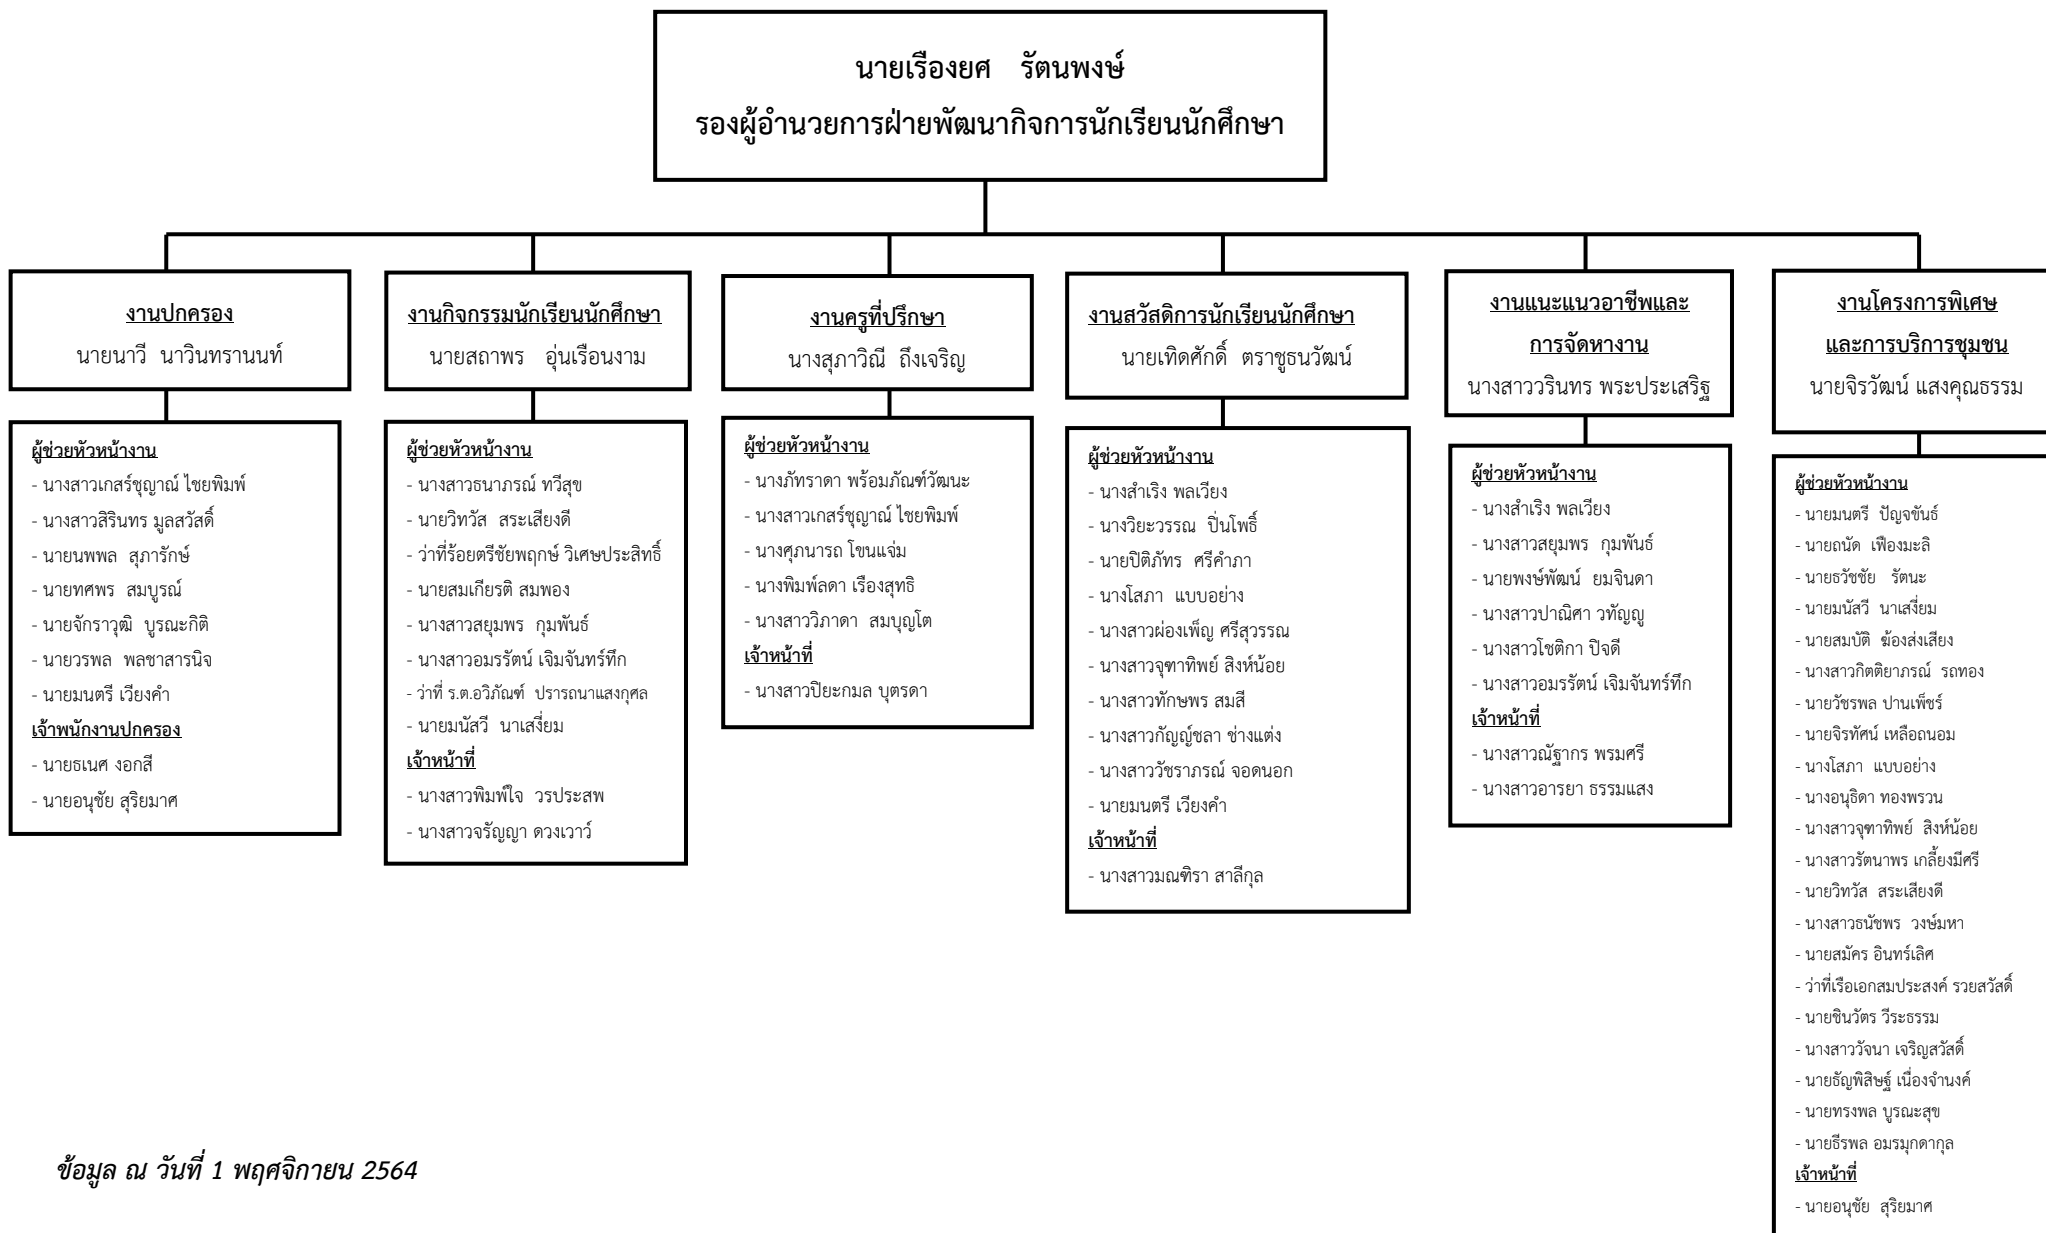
นายเรืองยศ รัตนพงษ์
รองผู้อำนวยการฝ่ายพัฒนากิจการนักเรียนนักศึกษา

งานปกครอง
นายนาวี นาวินทรานนท์

ผู้ช่วยหัวหน้างาน
- นางสาวเกสร์ชุญาณ์ ไชยพิมพ์
- นางสาวสิรินทร มูลสวัสดิ์
- นายนพพล สุภารักษ์
- นายทศพร สมบูรณ์
- นายจักราวุฒิ บูรณะกิติ
- นายวรพล พลชาสารนิจ
- นายมนตรี เวียงคำ
เจ้าพนักงานปกครอง
- นายธเนศ งอกสี
- นายอนุชัย สุริยมาศ

งานกิจกรรมนักเรียนนักศึกษา
นายสถาพร อุ่นเรือนงาม

ผู้ช่วยหัวหน้างาน
- นางสาวธนาภรณ์ ทวีสุข
- นายวิทวัส สระเสียงดี
- ว่าที่ร้อยตรีชัยพฤกษ์ วิเศษประสิทธิ์
- นายสมเกียรติ สมพอง
- นางสาวสยุมพร กุมพันธ์
- นางสาวอมรรัตน์ เจิมจันทร์ทึก
- ว่าที่ ร.ต.อวิภัณฑ์ ปรารถนาแสงกุศล
- นายมนัสวี นาเสงี่ยม
เจ้าหน้าที่
- นางสาวพิมพ์ใจ วรประสพ
- นางสาวจรัญญา ดวงเวาว์

งานครูที่ปรึกษา
นางสุภาวิณี ถึงเจริญ

ผู้ช่วยหัวหน้างาน
- นางภัทราดา พร้อมภัณฑ์วัฒนะ
- นางสาวเกสร์ชุญาณ์ ไชยพิมพ์
- นางศุภนารถ โขนแจ่ม
- นางพิมพ์ลดา เรืองสุทธิ
- นางสาววิภาดา สมบุญโต
เจ้าหน้าที่
- นางสาวปิยะกมล บุตรดา

งานสวัสดิการนักเรียนนักศึกษา
นายเทิดศักดิ์ ตราชูธนวัฒน์

ผู้ช่วยหัวหน้างาน
- นางสำเริง พลเวียง
- นางวิยะวรรณ ปิ่นโพธิ์
- นายปิติภัทร ศรีคำภา
- นางโสภา แบบอย่าง
- นางสาวผ่องเพ็ญ ศรีสุวรรณ
- นางสาวจุฑาทิพย์ สิงห์น้อย
- นางสาวทักษพร สมสี
- นางสาวกัญญ์ชลา ช่างแต่ง
- นางสาววัชราภรณ์ จอดนอก
- นายมนตรี เวียงคำ
เจ้าหน้าที่
- นางสาวมณฑิรา สาลีกุล

งานแนะแนวอาชีพและการจัดหางาน
นางสาววรินทร พระประเสริฐ

ผู้ช่วยหัวหน้างาน
- นางสำเริง พลเวียง
- นางสาวสยุมพร กุมพันธ์
- นายพงษ์พัฒน์ ยมจินดา
- นางสาวปาณิศา วทัญญู
- นางสาวโชติกา ปิจดี
- นางสาวอมรรัตน์ เจิมจันทร์ทึก
เจ้าหน้าที่
- นางสาวณัฐากร พรมศรี
- นางสาวอารยา ธรรมแสง

งานโครงการพิเศษและการบริการชุมชน
นายจิรวัฒน์ แสงคุณธรรม

ผู้ช่วยหัวหน้างาน
- นายมนตรี ปัญจขันธ์
- นายณนัด เฟืองมะลิ
- นายธวัชชัย รัตนะ
- นายมนัสวี นาเสงี่ยม
- นายสมบัติ ฆ้องส่งเสียง
- นางสาวกิตติยาภรณ์ รถทอง
- นายวัชรพล ปานเพ็ชร์
- นายจิรทัศน์ เหลือถนอม
- นางโสภา แบบอย่าง
- นางอนุธิดา ทองพรวน
- นางสาวจุฑาทิพย์ สิงห์น้อย
- นางสาวรัตนาพร เกลี้ยงมีศรี
- นายวิทวัส สระเสียงดี
- นางสาวธนัชพร วงษ์มหา
- นายสมัคร อินทร์เลิศ
- ว่าที่เรือเอกสมประสงค์ รวยสวัสดิ์
- นายชินวัตร วีระธรรม
- นางสาววัจนา เจริญสวัสดิ์
- นายธัญพิสิษฐ์ เนื่องจำนงค์
- นายทรงพล บูรณะสุข
- นายธีรพล อมรมุกดากุล
เจ้าหน้าที่
- นายอนุชัย สุริยมาศ

ข้อมูล ณ วันที่ 1 พฤศจิกายน 2564